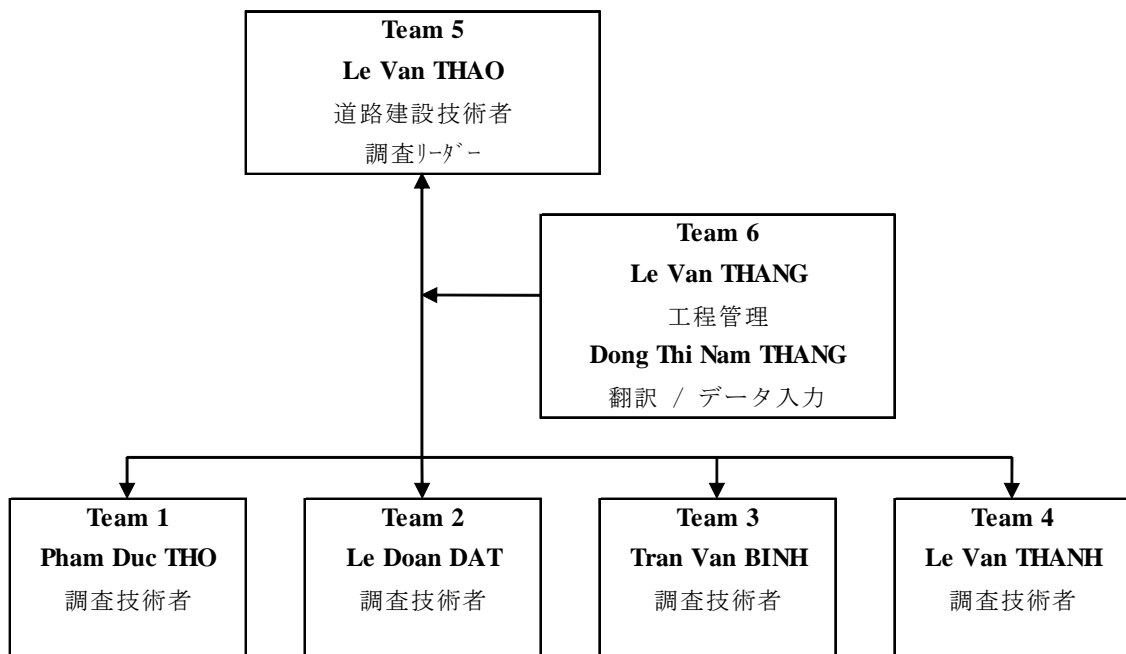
Team 5
Le Van THAO
道路建設技術者
調査ﾘｰﾀﾞｰ

Team 6
Le Van THANG
工程管理
Dong Thi Nam THANG
翻訳 / データ入力

Team 1
Pham Duc THO
調査技術者

Team 2
Le Doan DAT
調査技術者

Team 3
Tran Van BINH
調査技術者

Team 4
Le Van THANH
調査技術者